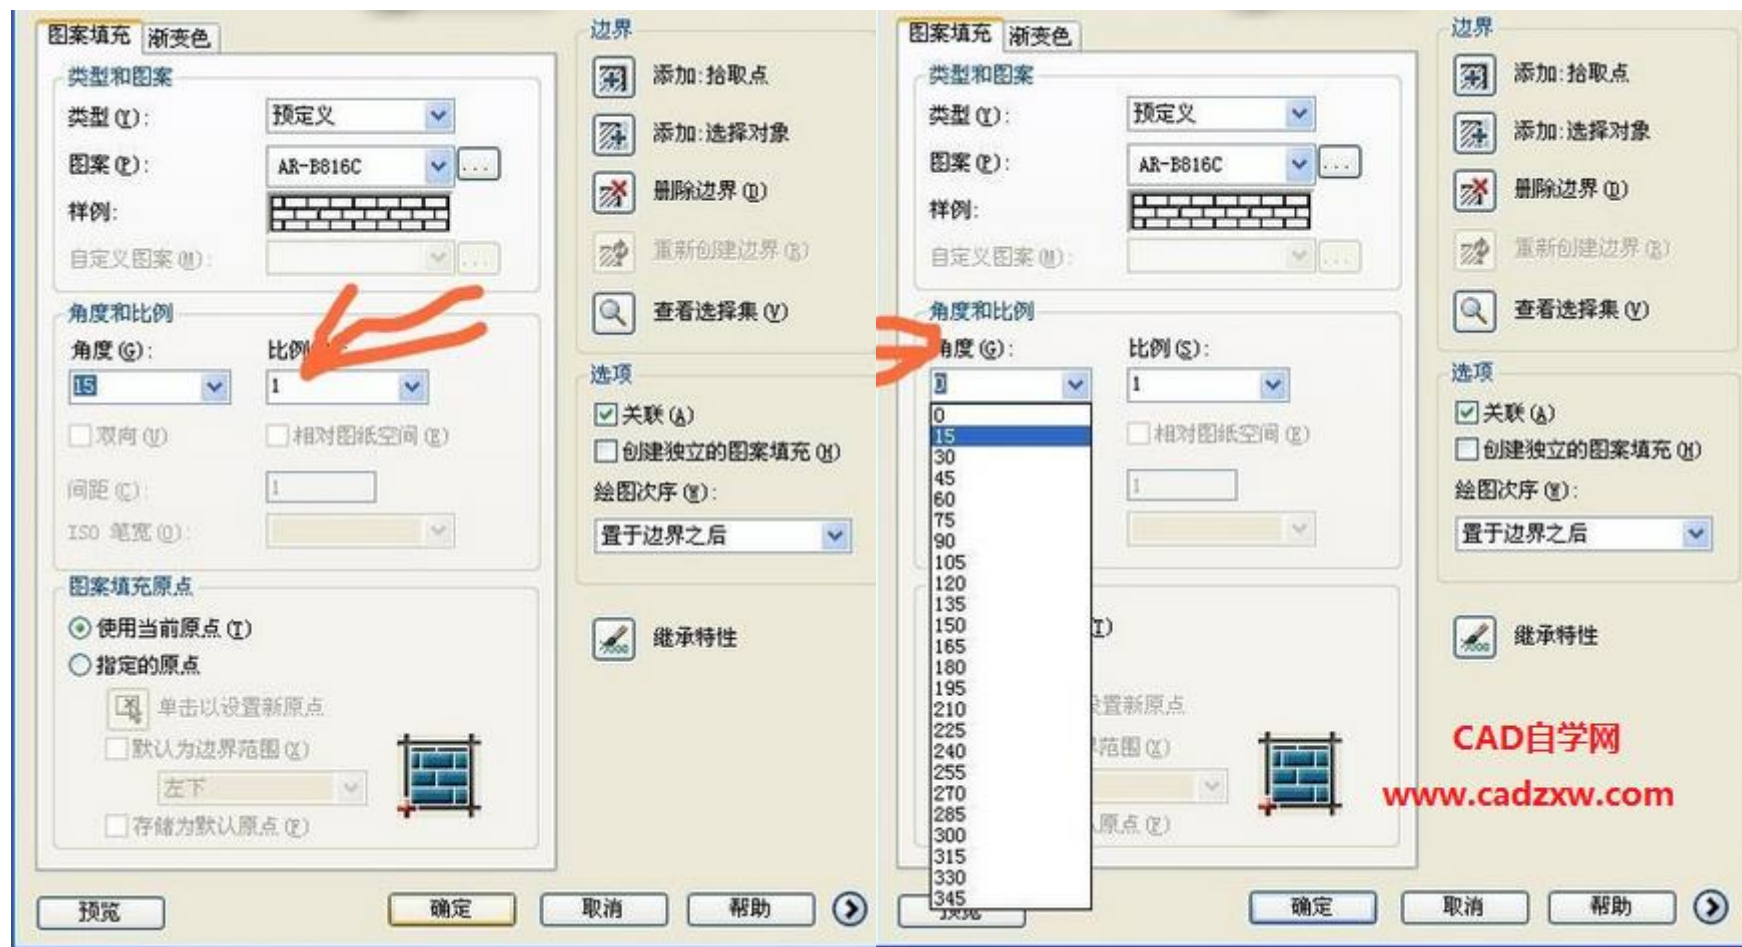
图案填充 渐变色

类型和图案

类型(Y): 预定义

图案(P): AR-B816C

样例:

自定义图案(M):

角度和比例

角度(G): 15

比例(S): 1

双向(U)

相对图纸空间(E)

间距(C): 1

ISO 笔宽(O):

图案填充原点

使用当前原点(T)

指定的原点

单击以设置新原点

默认为边界范围(X)

左下

存储为默认原点(F)

边界

添加:拾取点

添加:选择对象

删除边界(D)

重新创建边界(R)

查看选择集(V)

选项

关联(A)

创建独立的图案填充(H)

绘图次序(W):

置于边界之后

继承特性

预览 确定 取消 帮助

图案填充 渐变色

类型和图案

类型(Y): 预定义

图案(P): AR-B816C

样例:

自定义图案(M):

角度和比例

角度(G): 0

比例(S): 1

0
15
30
45
60
75
90
105
120
135
150
165
180
195
210
225
240
255
270
285
300
315
330
345

相对图纸空间(E)

1

T)

设置新原点

范围(X)

原点(F)

边界

添加:拾取点

添加:选择对象

删除边界(D)

重新创建边界(R)

查看选择集(V)

选项

关联(A)

创建独立的图案填充(H)

绘图次序(W):

置于边界之后

继承特性

CAD自学网
www.cadzxw.com

预览 确定 取消 帮助